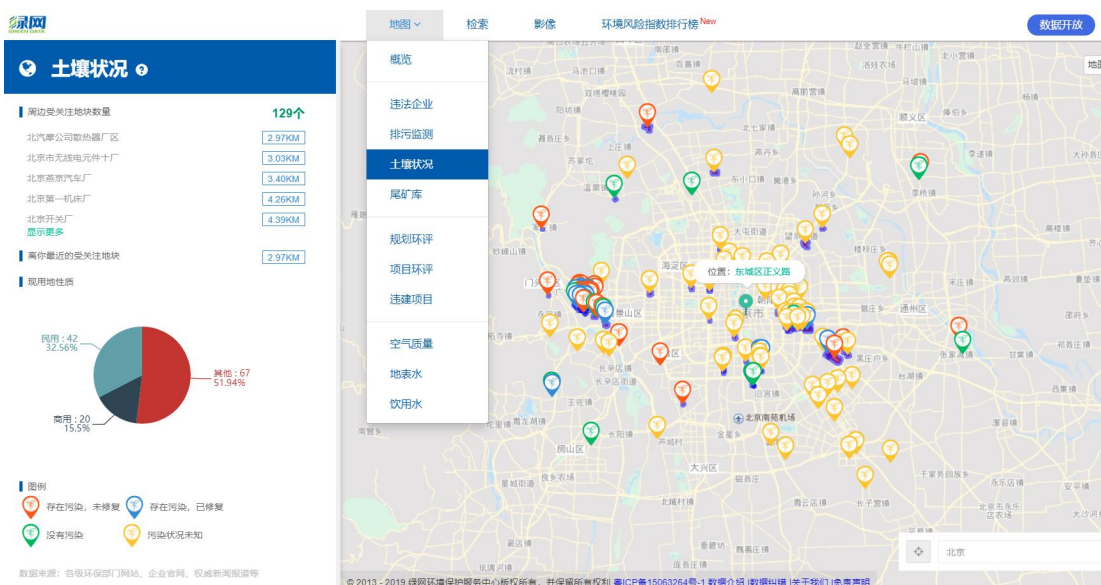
绿网 GREEN DATA

地图 检索 影像 环境风险指数排行榜 New 数据开放

土壤状况

周边受关注地块数量 129个

北汽摩公司散热器厂区 2.97KM
北京市无线电元件十厂 3.03KM
北京燕京汽车厂 3.40KM
北京第一机床厂 4.26KM
北京开关厂 4.39KM
显示更多

离你最近的受关注地块 2.97KM

现用地性质

民用：42 32.56%
其他：67 51.94%
商用：20 15.5%

图例
存在污染，未修复
存在污染，已修复
没有污染
污染状况未知

数据来源：各级环保部门网站、企业官网、权威新闻报道等

概览
违法企业
排污监测
土壤状况
尾矿库
规划环评
项目环评
违建项目
空气质量
地表水
饮用水

位置：东城区正义路

北京

© 2013 - 2019 绿网环境保护服务中心版权所有，并保留所有权利 京ICP备15063264号-1 数据介绍 |数据纠错 |关于我们 |免责声明